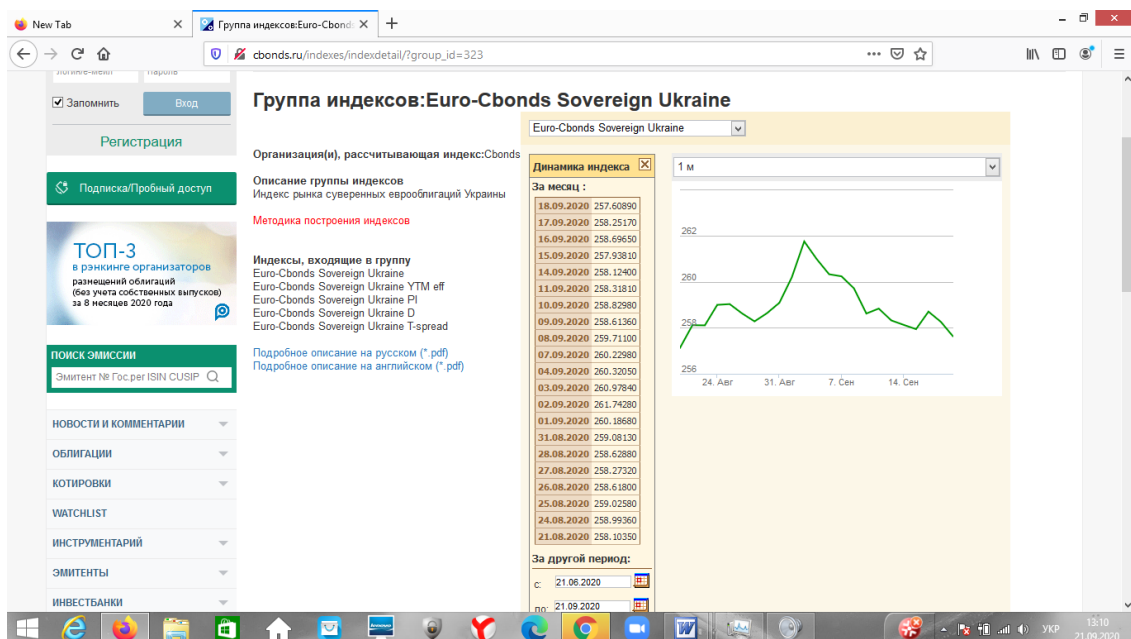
New Tab
Группа индексов:Euro-Cbonds

cbonds.ru/indexes/indexdetail/?group_id=323

Логин/e-mail Пароль
Запомнить Вход
Регистрация

Подписка/Пробный доступ

ТОП-3
в рэнкинге организаторов
размещений облигаций
(без учета собственных выпусков)
за 8 месяцев 2020 года

ПОИСК ЭМИССИИ
Эмитент № Гос.рег ISIN CUSIP

НОВОСТИ И КОММЕНТАРИИ
ОБЛИГАЦИИ
КОТИРОВКИ
WATCHLIST
ИНСТРУМЕНТАРИЙ
ЭМИТЕНТЫ
ИНВЕСТБАНКИ

Группа индексов:Euro-Cbonds Sovereign Ukraine

Euro-Cbonds Sovereign Ukraine

Организация(и), рассчитывающая индекс:Cbonds

Описание группы индексов
Индекс рынка суверенных еврооблигаций Украины

Методика построения индексов

Индексы, входящие в группу
Euro-Cbonds Sovereign Ukraine
Euro-Cbonds Sovereign Ukraine YTM eff
Euro-Cbonds Sovereign Ukraine PI
Euro-Cbonds Sovereign Ukraine D
Euro-Cbonds Sovereign Ukraine T-spread

Подробное описание на русском (*.pdf)
Подробное описание на английском (*.pdf)

Динамика индекса
За месяц :

| | |
|---|---|
| 18.09.2020 | 257.60890 |
| 17.09.2020 | 258.25170 |
| 16.09.2020 | 258.69650 |
| 15.09.2020 | 257.93810 |
| 14.09.2020 | 258.12400 |
| 11.09.2020 | 258.31810 |
| 10.09.2020 | 258.82980 |
| 09.09.2020 | 258.61360 |
| 08.09.2020 | 259.71100 |
| 07.09.2020 | 260.22980 |
| 04.09.2020 | 260.32050 |
| 03.09.2020 | 260.97840 |
| 02.09.2020 | 261.74280 |
| 01.09.2020 | 260.18680 |
| 31.08.2020 | 259.08130 |
| 28.08.2020 | 258.62880 |
| 27.08.2020 | 258.27320 |
| 26.08.2020 | 258.61800 |
| 25.08.2020 | 259.02580 |
| 24.08.2020 | 258.99360 |
| 21.08.2020 | 258.10350 |

За другой период:
с: 21.06.2020
по: 21.09.2020

1 м

262
260
258
256
24. Авг
31. Авг
7. Сен
14. Сен

УКР
13:10
21.09.2020